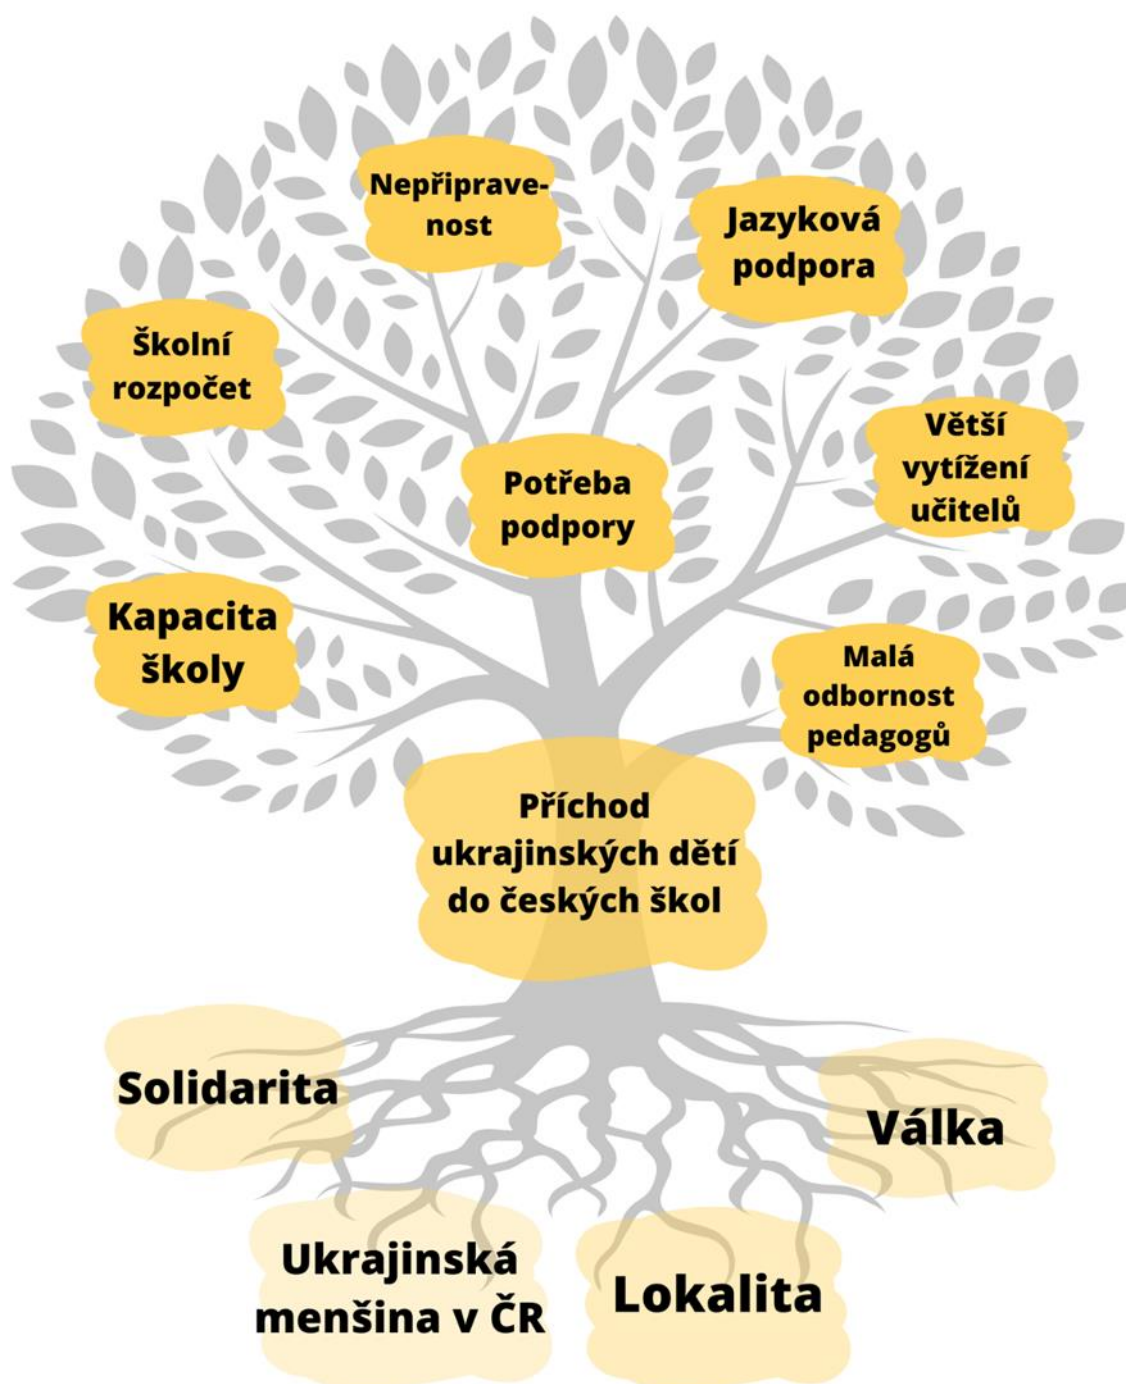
Nepřipravenost

Jazyková podpora

Školní rozpočet

Větší vytížení učitelů

Potřeba podpory

Kapacita školy

Malá odbornost pedagogů

Příchod ukrajinských dětí do českých škol

Solidarita

Válka

Ukrajinská menšina v ČR

Lokalita